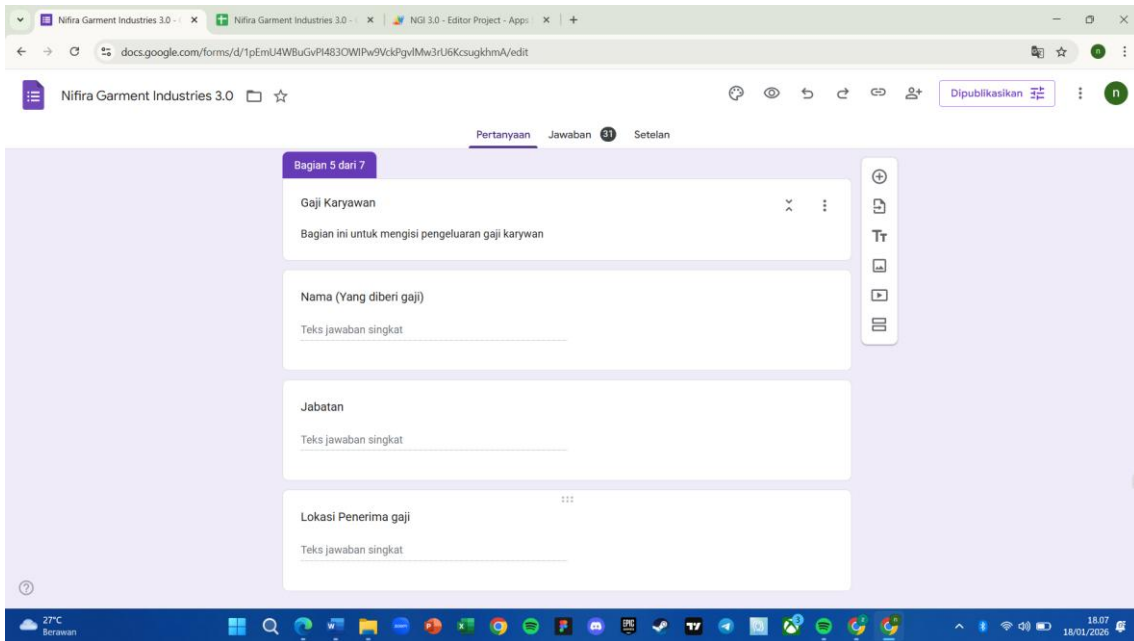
Nifira Garment Industries 3.0 -
Nifira Garment Industries 3.0 -
NGI 3.0 - Editor Project - Apps
docs.google.com/forms/d/1pEmU4WBuGvPI483OWIPw9VckPgvlMw3rU6KcsugkhmA/edit

Nifira Garment Industries 3.0
Dipublikasikan

Pertanyaan Jawaban 31 Setelan

Bagian 5 dari 7

Gaji Karyawan

Bagian ini untuk mengisi pengeluaran gaji karywan

Nama (Yang diberi gaji)

Teks jawaban singkat

Jabatan

Teks jawaban singkat

Lokasi Penerima gaji

Teks jawaban singkat

27°C
Berawan

18.07
18/01/2026